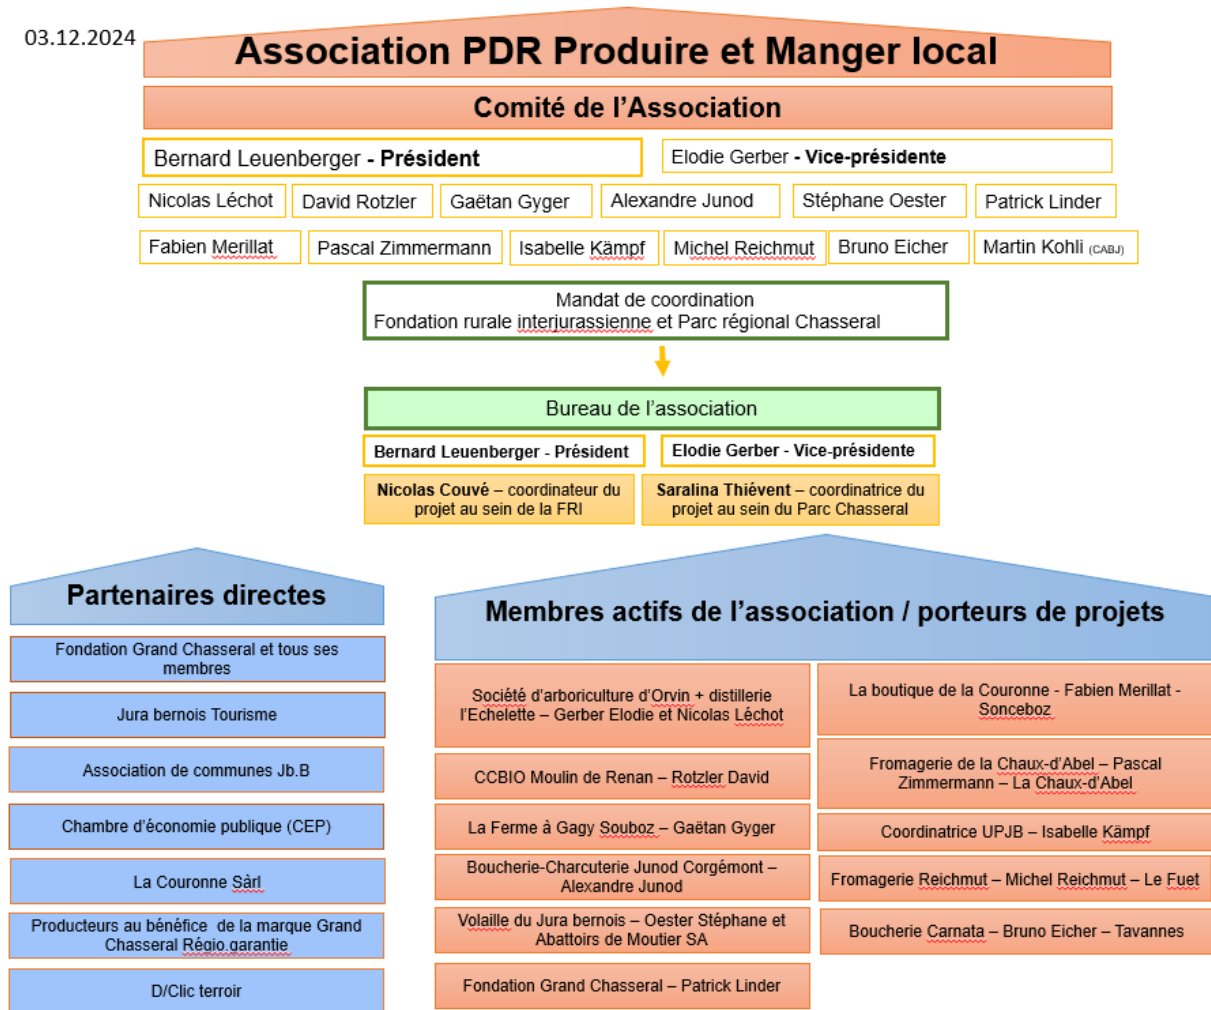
03.12.2024

Association PDR Produire et Manger local

Comité de l'Association

Bernard Leuenberger - Président

Elodie Gerber - Vice-présidente

Nicolas Léchot

David Rotzler

Gaëtan Gyger

Alexandre Junod

Stéphane Oester

Patrick Linder

Fabien Merillat

Pascal Zimmermann

Isabelle Kämpf

Michel Reichmut

Bruno Eicher

Martin Kohli (CABJ)

Mandat de coordination
Fondation rurale interjurassienne et Parc régional Chasseral

Bureau de l'association

Bernard Leuenberger - Président

Elodie Gerber - Vice-présidente

Nicolas Couvé – coordinateur du projet au sein de la FRI

Saralina Thiévent – coordinatrice du projet au sein du Parc Chasseral

Partenaires directes

Fondation Grand Chasseral et tous ses membres

Jura bernois Tourisme

Association de communes Jb.B

Chambre d'économie publique (CEP)

La Couronne Sàrl

Producteurs au bénéfice de la marque Grand Chasseral Régio.garantie

D/Clic terroir

Membres actifs de l'association / porteurs de projets

Société d'arboriculture d'Orvin + distillerie l'Echelette – Gerber Elodie et Nicolas Léchot

CCBIO Moulin de Renan – Rotzler David

La Ferme à Gagy Souboz – Gaëtan Gyger

Boucherie-Charcuterie Junod Corgémont – Alexandre Junod

Volaille du Jura bernois – Oester Stéphane et Abattoirs de Moutier SA

Fondation Grand Chasseral – Patrick Linder

La boutique de la Couronne - Fabien Merillat - Sonceboz

Fromagerie de la Chaux-d'Abel – Pascal Zimmermann – La Chaux-d'Abel

Coordinatrice UPJB – Isabelle Kämpf

Fromagerie Reichmut – Michel Reichmut – Le Fuet

Boucherie Carnata – Bruno Eicher – Tavannes